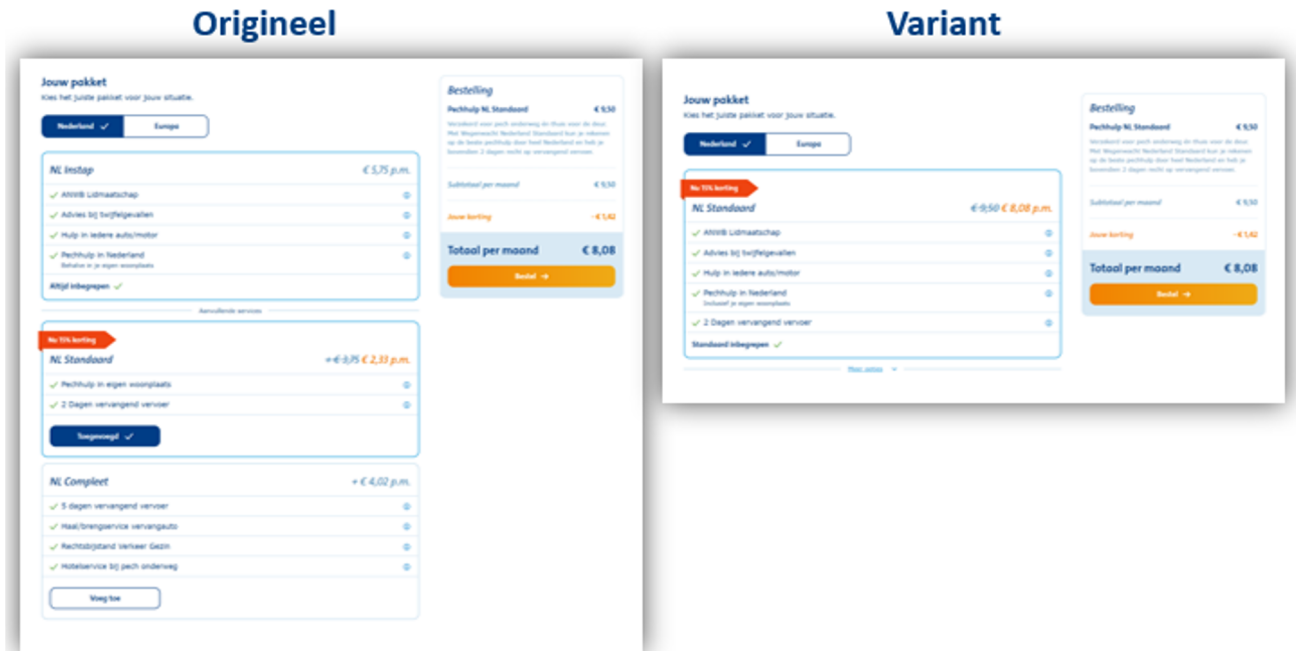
Origineel

Jouw pakket
Kies het juiste pakket voor jouw situatie.

Nederland ✓ Europa

NL Instap € 5,75 p.m.
✓ ANWB Lidmaatschap
✓ Advies bij twijfelgevallen
✓ Hulp in iedere auto/motor
✓ Pechhulp in Nederland
Behalve in je eigen woonplaats
Altijd inbegrepen ✓

Aanvullende services

Nu 15% korting
NL Standaard + € 3,75 € 2,33 p.m.
✓ Pechhulp in eigen woonplaats
✓ 2 Dagen vervangend vervoer
Toegevoegd ✓

NL Compleet + € 4,02 p.m.
✓ 5 dagen vervangend vervoer
✓ Haal/brengservice vervangauto
✓ Rechtsbijstand Verkeer Gezin
✓ Hotelservice bij pech onderweg
Voeg toe

Bestelling
Pechhulp NL Standaard € 9,50
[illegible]
Subtotaal per maand € 9,50
Jouw korting - € 1,42
Totaal per maand € 8,08
Bestel →

Variant

Jouw pakket
Kies het juiste pakket voor jouw situatie.

Nederland ✓ Europa

Nu 15% korting
NL Standaard € 9,50 € 8,08 p.m.
✓ ANWB Lidmaatschap
✓ Advies bij twijfelgevallen
✓ Hulp in iedere auto/motor
✓ Pechhulp in Nederland
Inclusief je eigen woonplaats
✓ 2 Dagen vervangend vervoer
Standaard inbegrepen ✓

Meer opties

Bestelling
Pechhulp NL Standaard € 9,50
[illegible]
Subtotaal per maand € 9,50
Jouw korting - € 1,42
Totaal per maand € 8,08
Bestel →